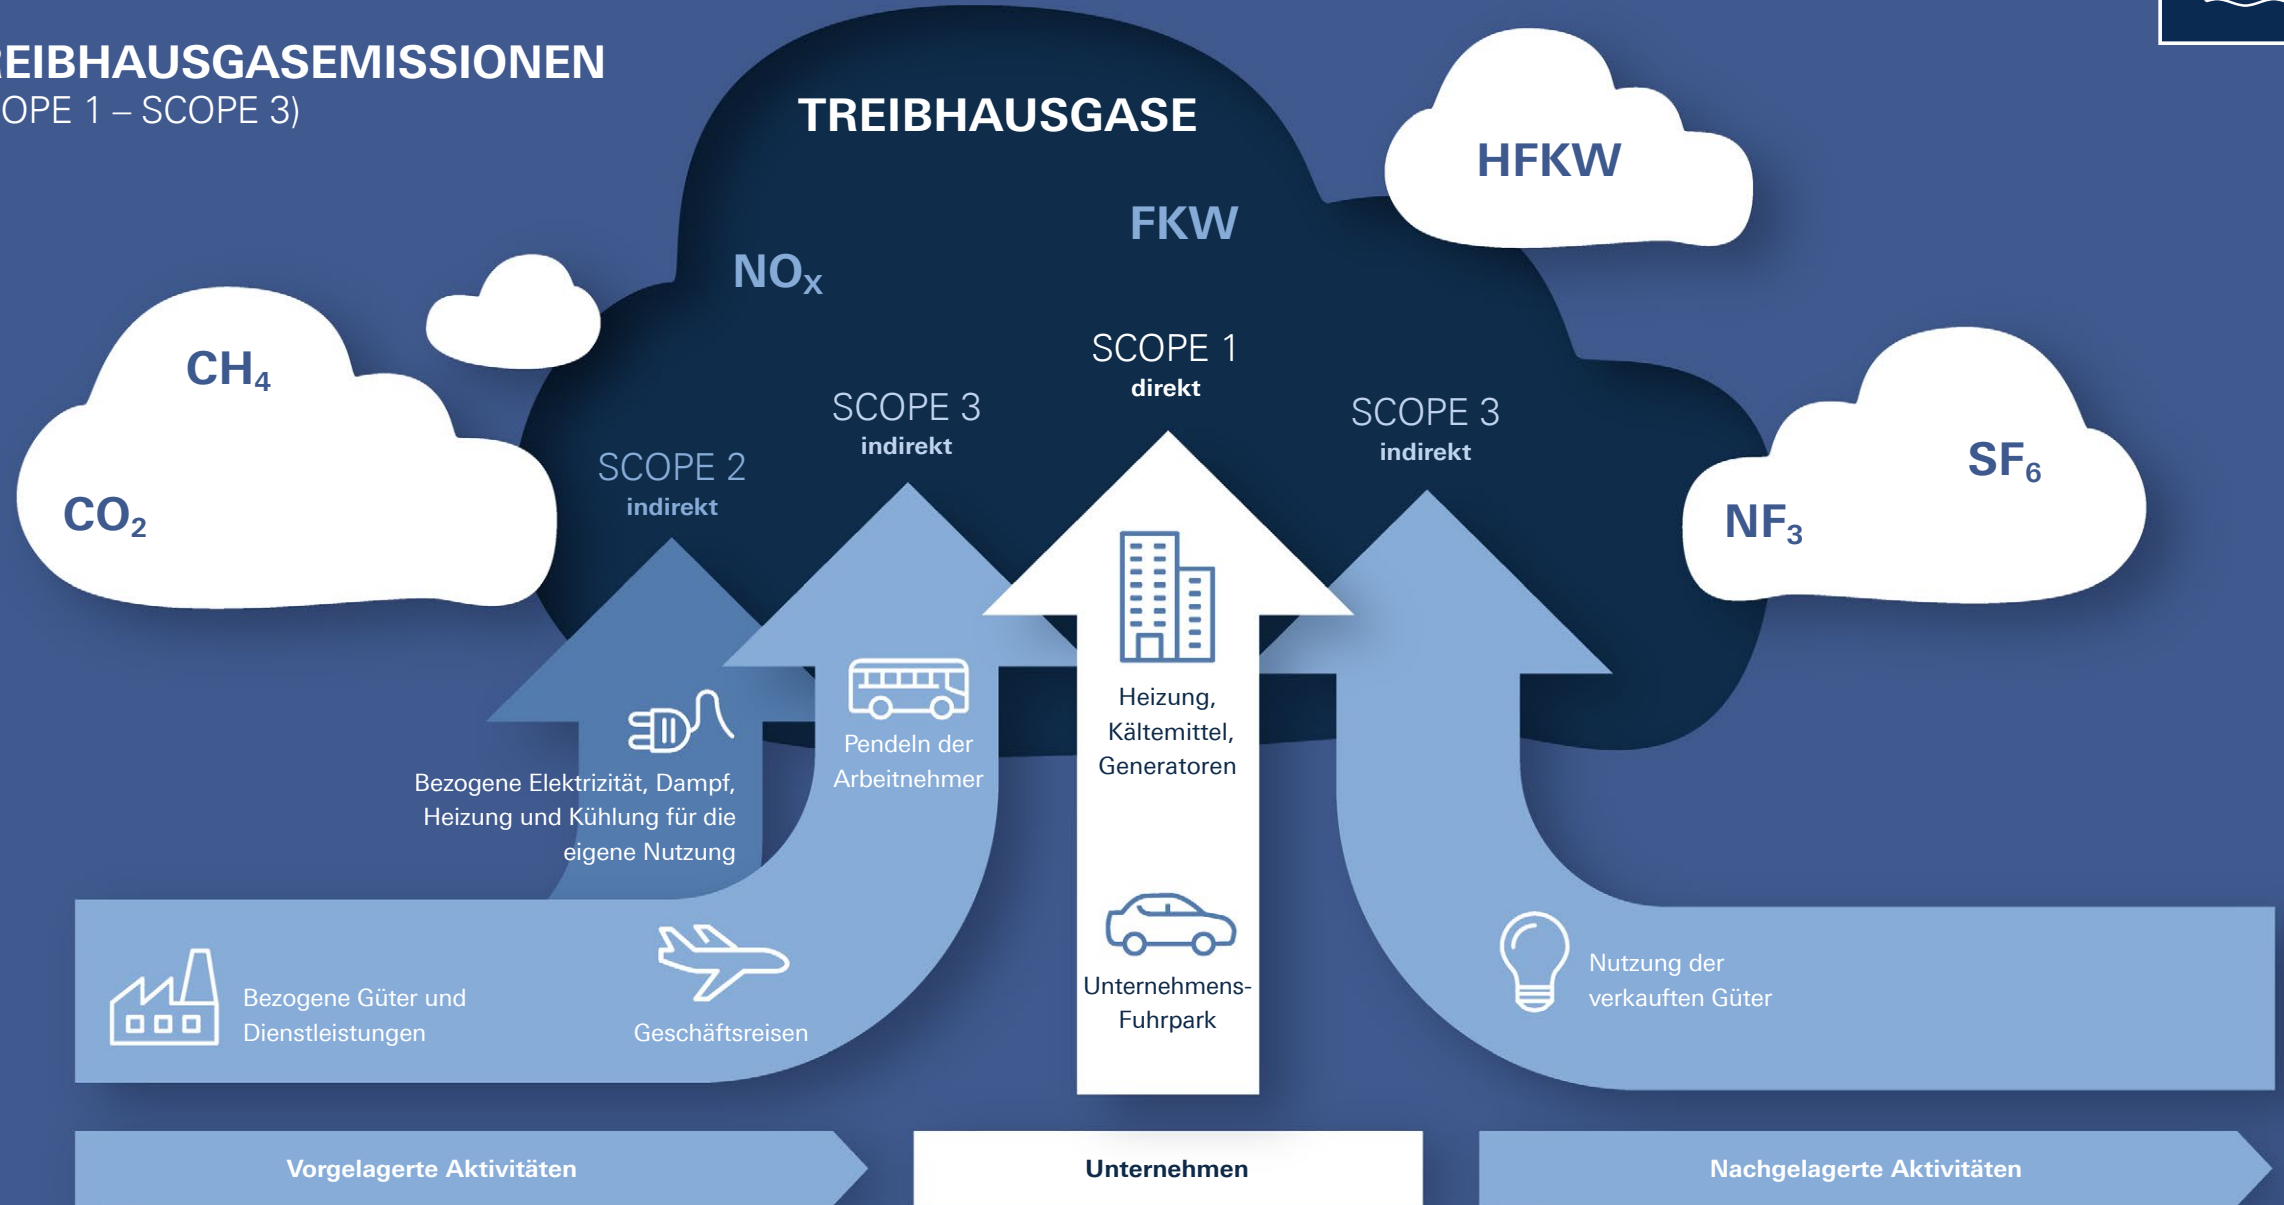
EIBHAUSGASEMISSIONEN
OPE 1 – SCOPE 3)

TREIBHAUSGASE

HFKW

FKW

$NO_x$

$CH_4$

$CO_2$

SCOPE 1
direkt

SCOPE 2
indirekt

SCOPE 3
indirekt

SCOPE 3
indirekt

$SF_6$

$NF_3$

Heizung, Kältemittel, Generatoren

Pendeln der Arbeitnehmer

Bezogene Elektrizität, Dampf, Heizung und Kühlung für die eigene Nutzung

Unternehmens-Fuhrpark

Bezogene Güter und Dienstleistungen

Geschäftsreisen

Nutzung der verkauften Güter

Vorgelagerte Aktivitäten

Unternehmen

Nachgelagerte Aktivitäten